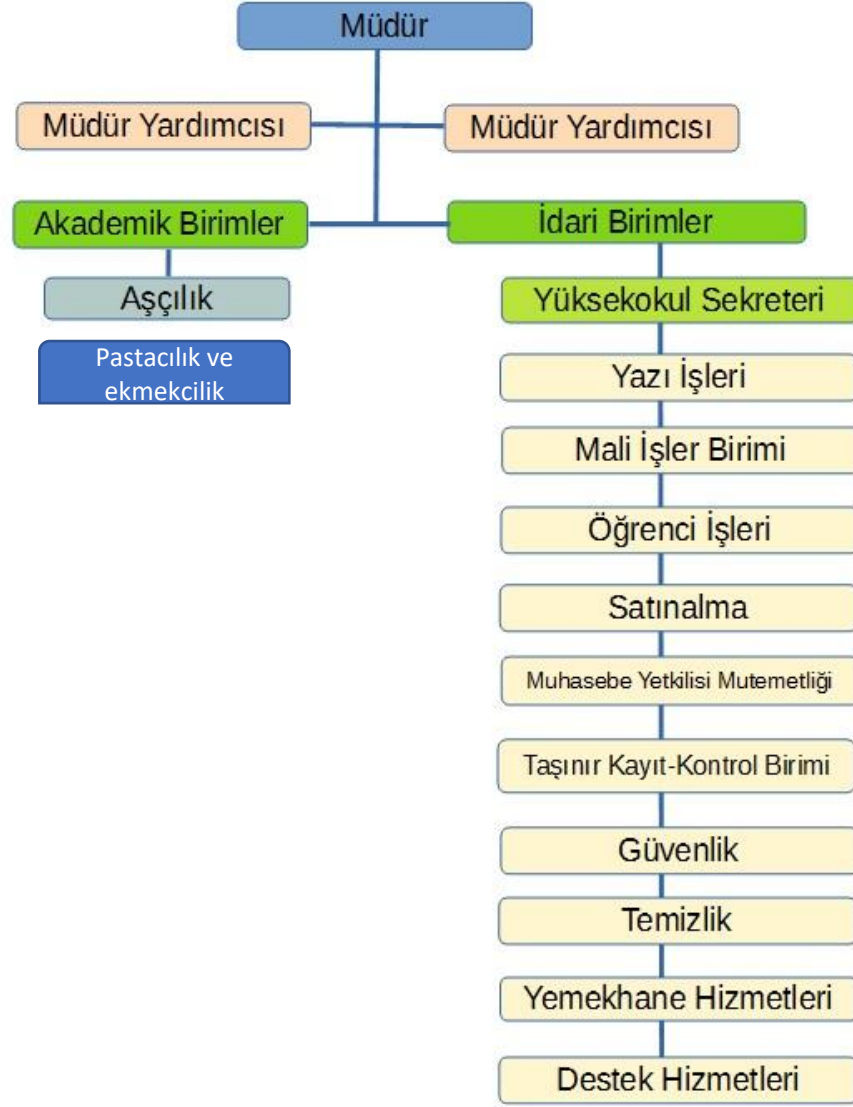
Müdür

Müdür Yardımcısı

Müdür Yardımcısı

Akademik Birimler

İdari Birimler

Aşçılık

Pastacılık ve ekmekcilik

Yüksekokul Sekreteri

Yazı İşleri

Mali İşler Birimi

Öğrenci İşleri

Satınalma

Muhasebe Yetkilisi Mutemetliği

Taşınır Kayıt-Kontrol Birimi

Güvenlik

Temizlik

Yemekhane Hizmetleri

Destek Hizmetleri